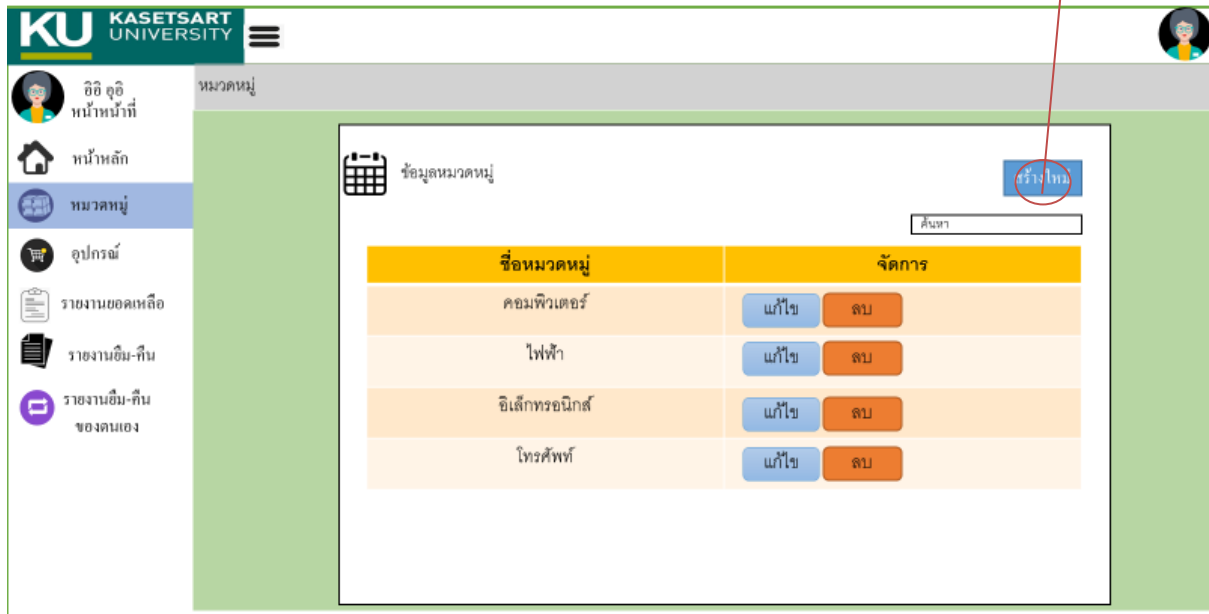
KU KASETSART UNIVERSITY

อิอิ อุอิ
หน้าหน้าที่

หน้าหลัก
หมวดหมู่
อุปกรณ์
รายงานยอดเหลือ
รายงานยืม-คืน
รายงานยืม-คืน ของตนเอง

หมวดหมู่

ข้อมูลหมวดหมู่

สร้างใหม่

ค้นหา

| ชื่อหมวดหมู่ | จัดการ |
|---|---|
| คอมพิวเตอร์ | แก้ไข ลบ |
| ไฟฟ้า | แก้ไข ลบ |
| อิเล็กทรอนิกส์ | แก้ไข ลบ |
| โทรศัพท์ | แก้ไข ลบ |